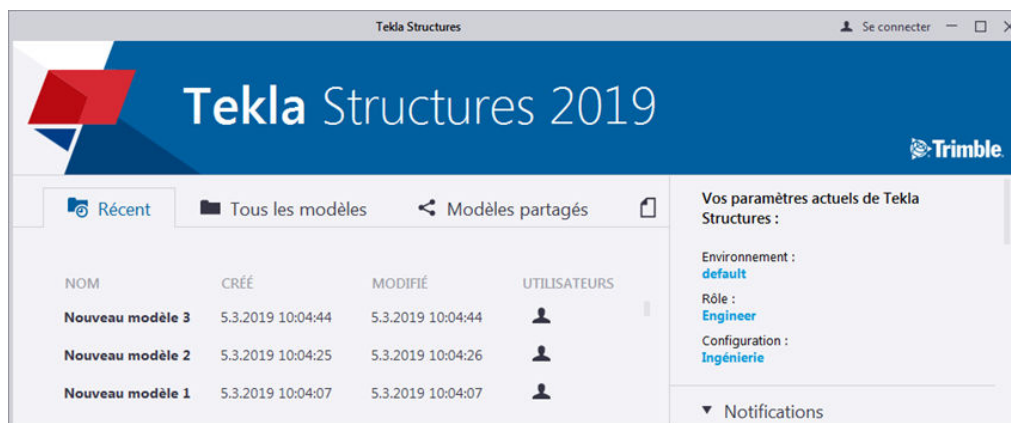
Tekla Structures

Se connecter

Tekla Structures 2019

Trimble.

Récent

Tous les modèles

Modèles partagés

| NOM | CRÉÉ | MODIFIÉ | UTILISATEURS |
|---|---|---|---|
| Nouveau modèle 3 | 5.3.2019 10:04:44 | 5.3.2019 10:04:44 | |
| Nouveau modèle 2 | 5.3.2019 10:04:25 | 5.3.2019 10:04:26 | |
| Nouveau modèle 1 | 5.3.2019 10:04:07 | 5.3.2019 10:04:07 | |

Vos paramètres actuels de Tekla Structures :

Environnement :
default

Rôle :
Engineer

Configuration :
Ingénierie

Notifications